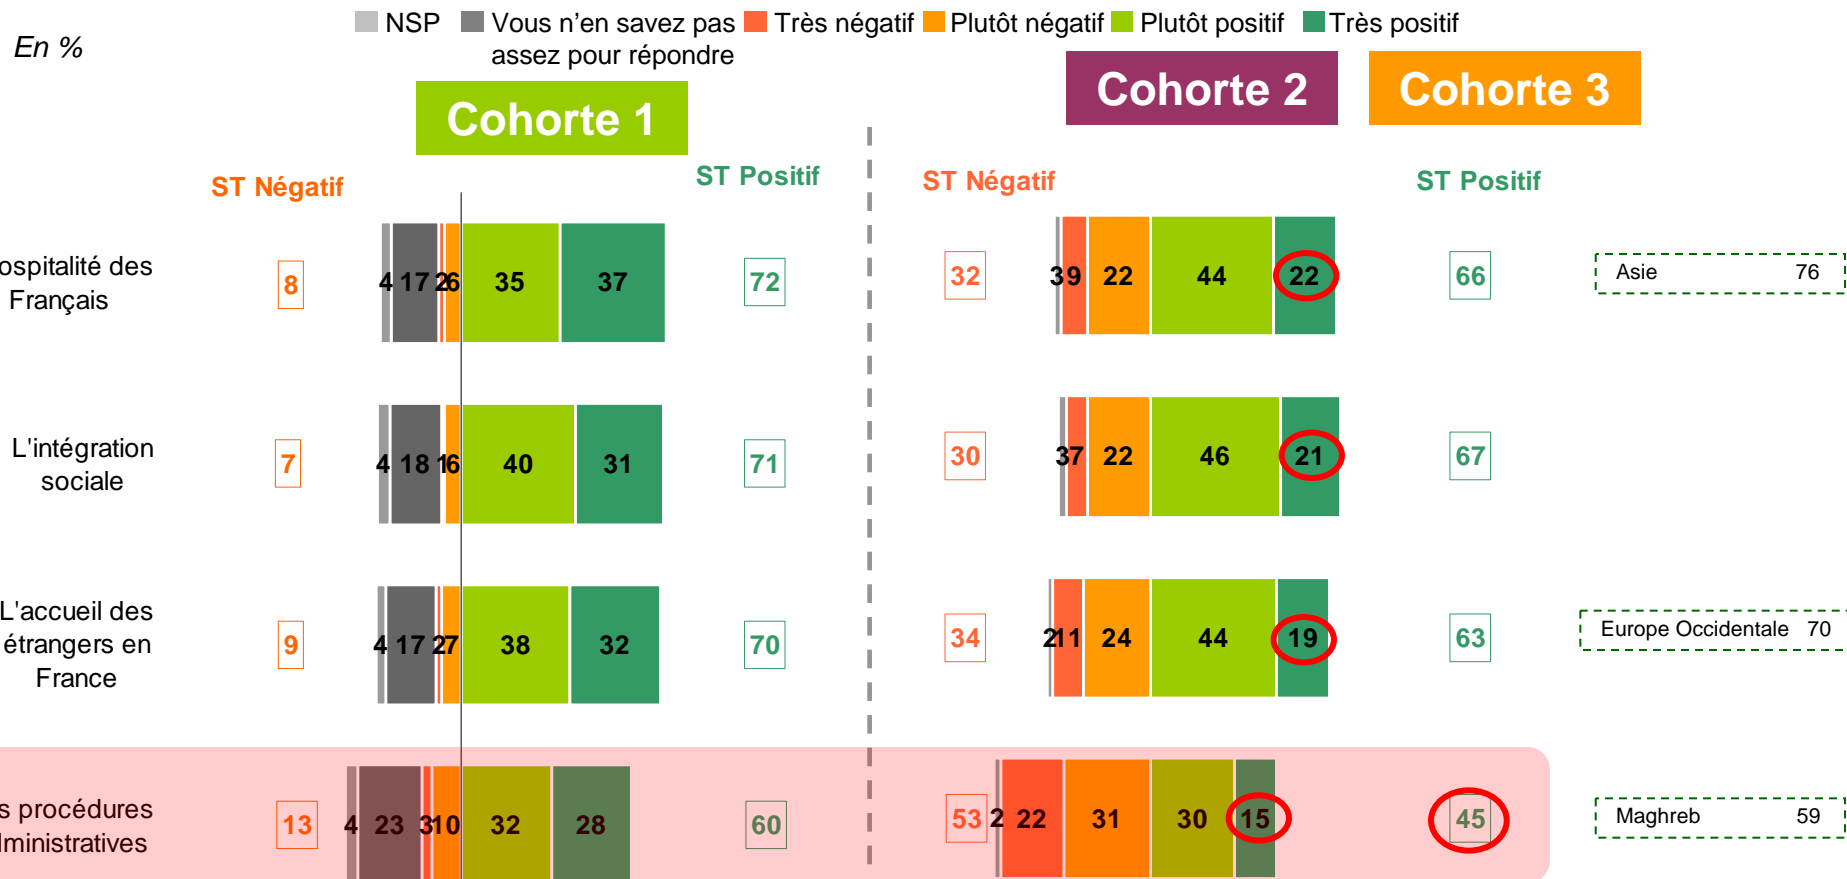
En %

NSP   Vous n'en savez pas assez pour répondre   Très négatif   Plutôt négatif   Plutôt positif   Très positif

Cohorte 1

Cohorte 2   Cohorte 3

ST Négatif   ST Positif   ST Négatif   ST Positif

ospitalité des Français   8   4 17 2 6   35   37   72   32   3 9   22   44   22   66   Asie 76

L'intégration sociale   7   4 18 1 6   40   31   71   30   3 7   22   46   21   67

L'accueil des étrangers en France   9   4 17 2 7   38   32   70   34   2 11   24   44   19   63   Europe Occidentale 70

s procédures lministratives   13   4 23 3 10   32   28   60   53   2 22   31   30   15   45   Maghreb 59